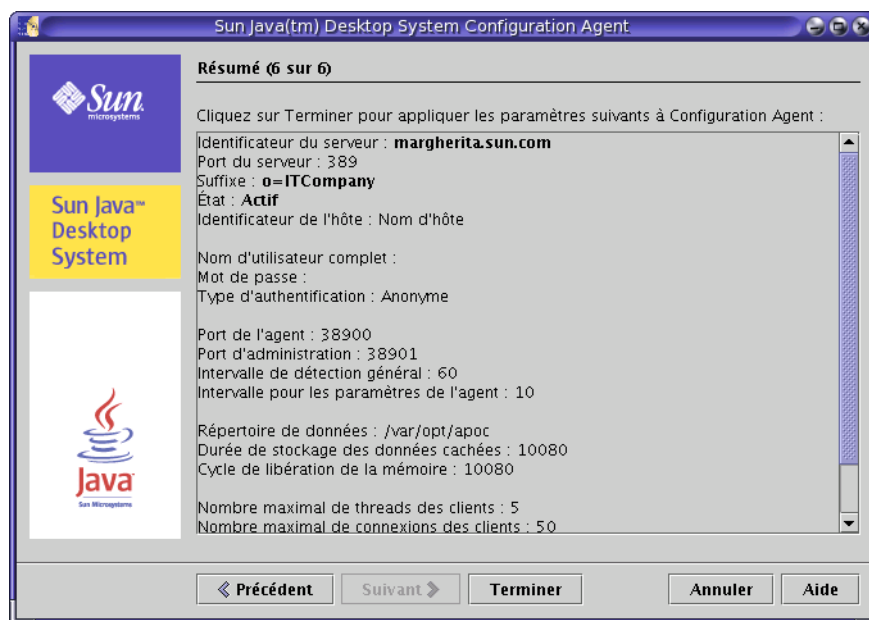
Sun Java(tm) Desktop System Configuration Agent

Sun microsystems

Sun Java™ Desktop System

Java
Sun Microsystems

Résumé (6 sur 6)

Cliquez sur Terminer pour appliquer les paramètres suivants à Configuration Agent :

Identificateur du serveur : margherita.sun.com
Port du serveur : 389
Suffixe : o=ITCompany
État : Actif
Identificateur de l'hôte : Nom d'hôte

Nom d'utilisateur complet :
Mot de passe :
Type d'authentification : Anonyme

Port de l'agent : 38900
Port d'administration : 38901
Intervalle de détection général : 60
Intervalle pour les paramètres de l'agent : 10

Répertoire de données : /var/opt/apoc
Durée de stockage des données cachées : 10080
Cycle de libération de la mémoire : 10080

Nombre maximal de threads des clients : 5
Nombre maximal de connexions des clients : 50

« Précédent | Suivant » | Terminer | Annuler | Aide